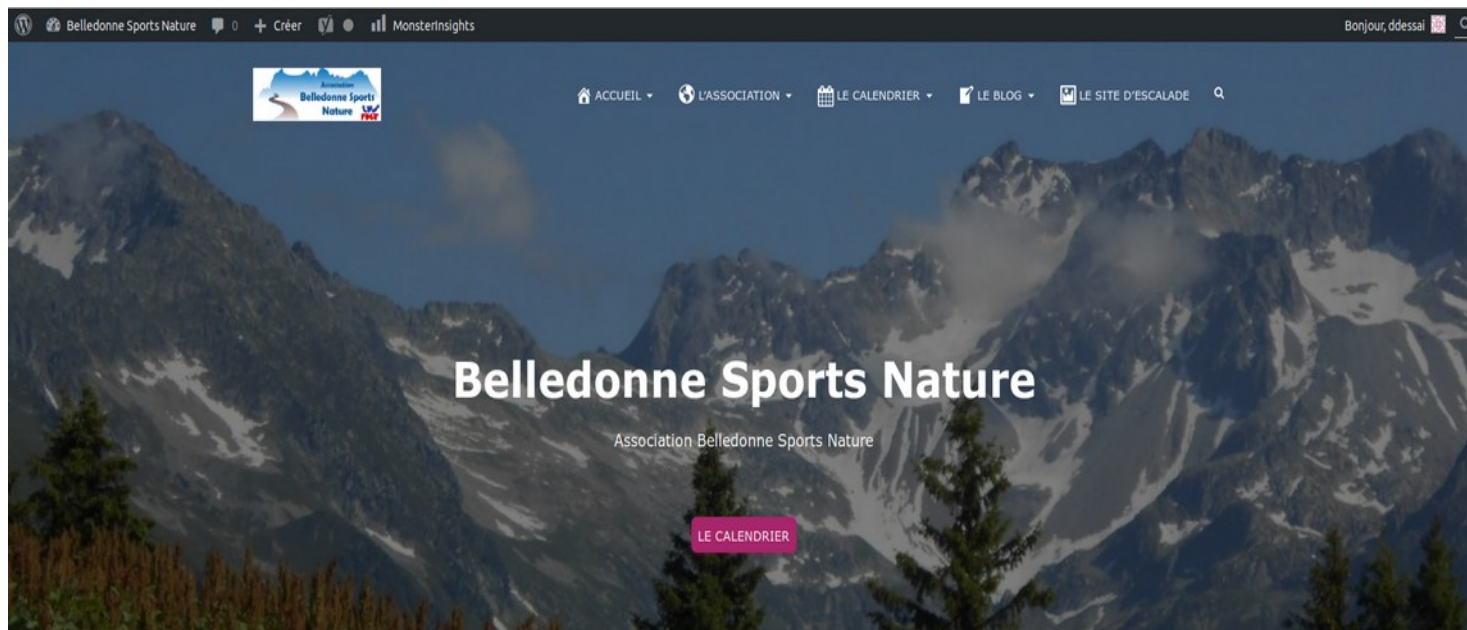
Belledonne Sports Nature 0 + Créer MonsterInsights Bonjour, ddessai

Association Belledonne Sports Nature

ACCUEIL L'ASSOCIATION LE CALENDRIER LE BLOG LE SITE D'ESCALADE

Belledonne Sports Nature

Association Belledonne Sports Nature

LE CALENDRIER